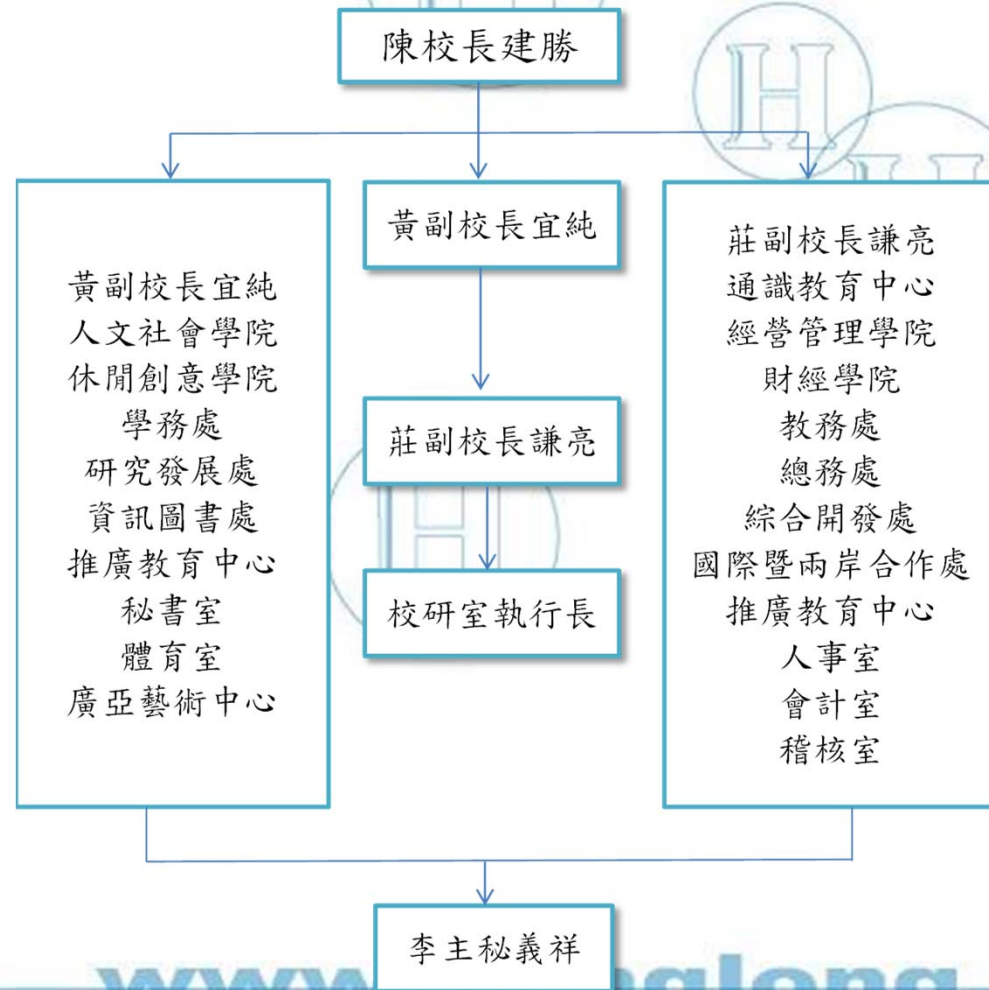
陳校長建勝

黃副校長宜純
人文社會學院
休閒創意學院
學務處
研究發展處
資訊圖書處
推廣教育中心
秘書室
體育室
廣亞藝術中心

黃副校長宜純

莊副校長謙亮

校研室執行長

莊副校長謙亮
通識教育中心
經營管理學院
財經學院
教務處
總務處
綜合開發處
國際暨兩岸合作處
推廣教育中心
人事室
會計室
稽核室

李主秘義祥